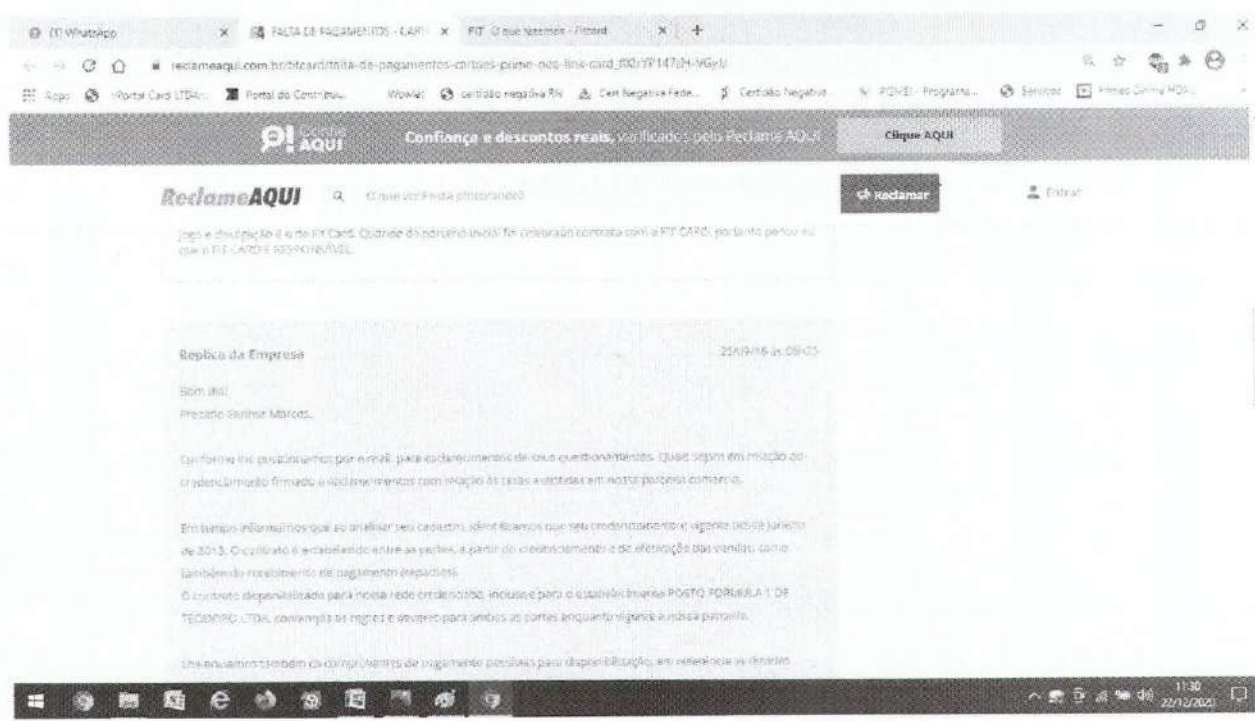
(1) WhatsApp
FALTA DE PAGAMENTOS - CART
FIT O que fazemos - Fitcard

reclameaqui.com.br/fitcard/falta-de-pagamentos-cartoes-prime-neo-link-card_f0Z1P147zH-VGyU/

Apps | Portal Card LTDA | Portal do Contribu... | Wowlat | certidão negativa RN | Cert Negativa Fede... | Certidão Negativa | PGMEI - Programa... | Serviços | Filmes Online HD

Confiança e descontos reais, verificados pelo Reclame AQUI | Clique AQUI

ReclameAQUI | O que você está procurando? | Reclamar | Entrar

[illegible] FIT Card. Quando do período inicial foi celebrado contrato com a FIT CARD, portanto penso eu que a FIT CARD É RESPONSÁVEL.

Replica da Empresa | 25/09/18 às 09h05

Bom dia!
Prezado Senhor Marcos,

Conforme nos posicionamos por e-mail, para esclarecimentos de seus questionamentos. Quais sejam em relação ao credenciamento firmado e esclarecimentos com relação às taxas e vendas em nosso parceiro comercial.

Em tempo informamos que ao analisar seu cadastro, identificamos que seu credenciamento é vigente desde junho de 2013. O contrato é estabelecido entre as partes, a partir do credenciamento e de efetivação das vendas, como também do recebimento de pagamento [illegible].
O contrato disponibilizado para nossa rede credenciada, inclusive para o estabelecimento POSTO FORMULA 1 DE TEODORO LTDA, contempla as regras e deveres para ambas as partes enquanto vigente a nossa parceria.

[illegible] também os comprovantes de pagamento possíveis para disponibilização, em referência as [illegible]

11:30 22/12/2020